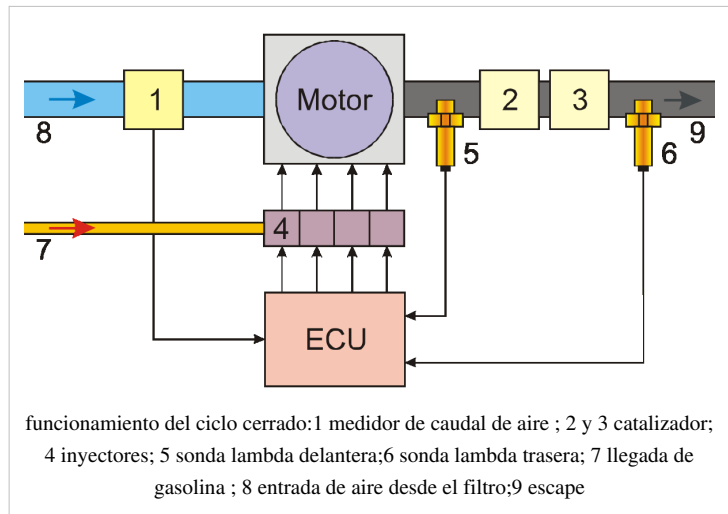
1

Motor

2

3

8

9

5

6

7

4

ECU

funcionamiento del ciclo cerrado:1 medidor de caudal de aire ; 2 y 3 catalizador; 4 inyectores; 5 sonda lambda delantera;6 sonda lambda trasera; 7 llegada de gasolina ; 8 entrada de aire desde el filtro;9 escape